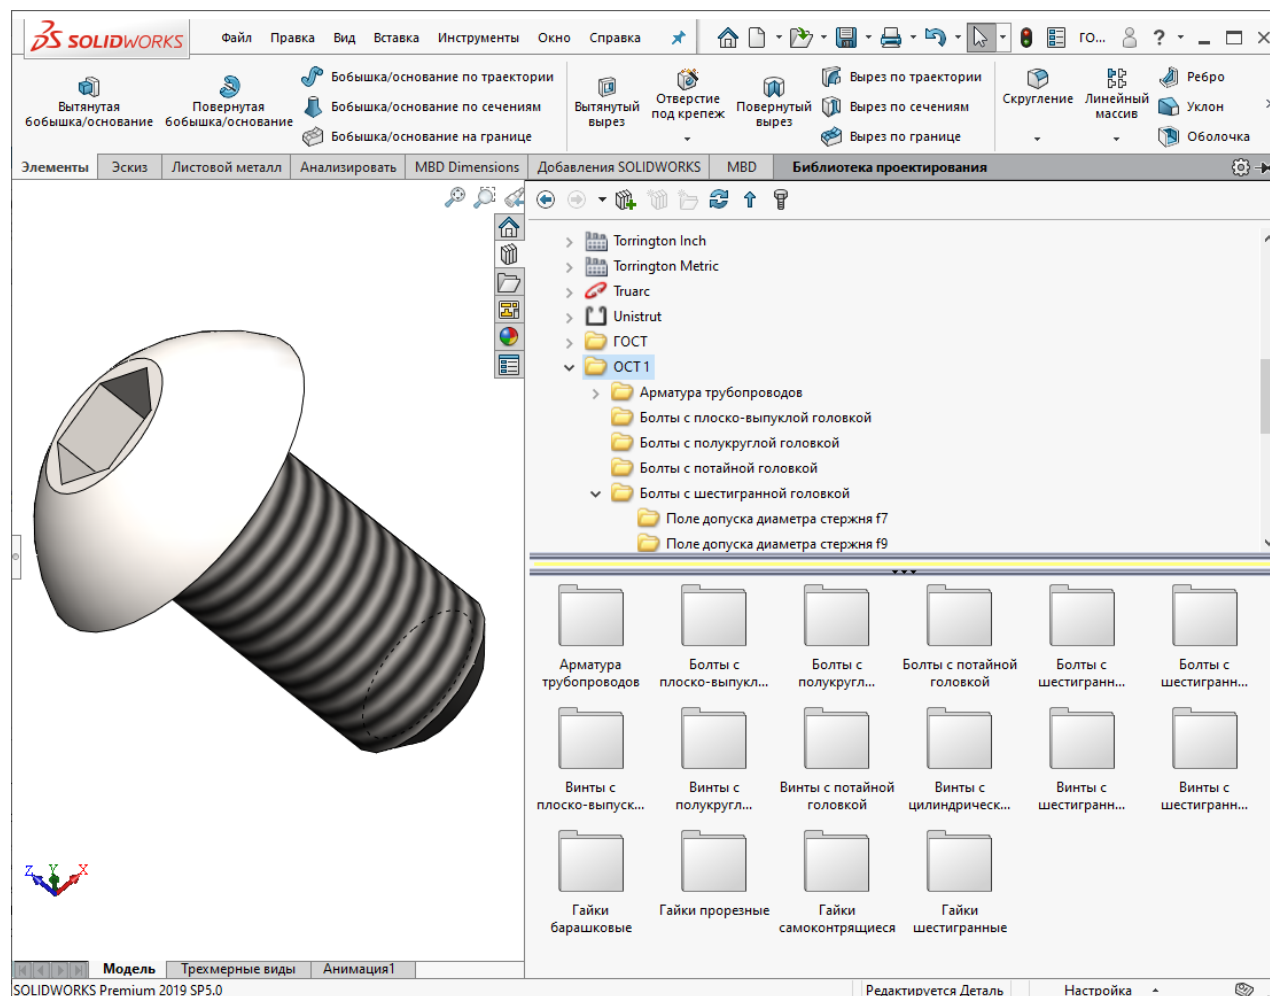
SOLIDWORKS Файл Правка Вид Вставка Инструменты Окно Справка ГО...

Вытянутая бобышка/основание
Повернутая бобышка/основание
Бобышка/основание по траектории
Бобышка/основание по сечениям
Бобышка/основание на границе
Вытянутый вырез
Отверстие под крепеж
Повернутый вырез
Вырез по траектории
Вырез по сечениям
Вырез по границе
Скругление
Линейный массив
Ребро
Уклон
Оболочка

Элементы | Эскиз | Листовой металл | Анализировать | MBD Dimensions | Добавления SOLIDWORKS | MBD | Библиотека проектирования

Torrington Inch
Torrington Metric
Truarc
Unistrut
ГОСТ
ОСТ 1
Арматура трубопроводов
Болты с плоско-выпуклой головкой
Болты с полукруглой головкой
Болты с потайной головкой
Болты с шестигранной головкой
Поле допуска диаметра стержня f7
Поле допуска диаметра стержня f9

Арматура трубопроводов
Болты с плоско-выпукл...
Болты с полукругл...
Болты с потайной головкой
Болты с шестигранн...
Болты с шестигранн...
Винты с плоско-выпуск...
Винты с полукругл...
Винты с потайной головкой
Винты с цилиндрическ...
Винты с шестигранн...
Винты с шестигранн...
Гайки барашковые
Гайки прорезные
Гайки самоконтрящиеся
Гайки шестигранные

Z Y X

Модель | Трехмерные виды | Анимация1

SOLIDWORKS Premium 2019 SP5.0
Редактируется Деталь
Настройка